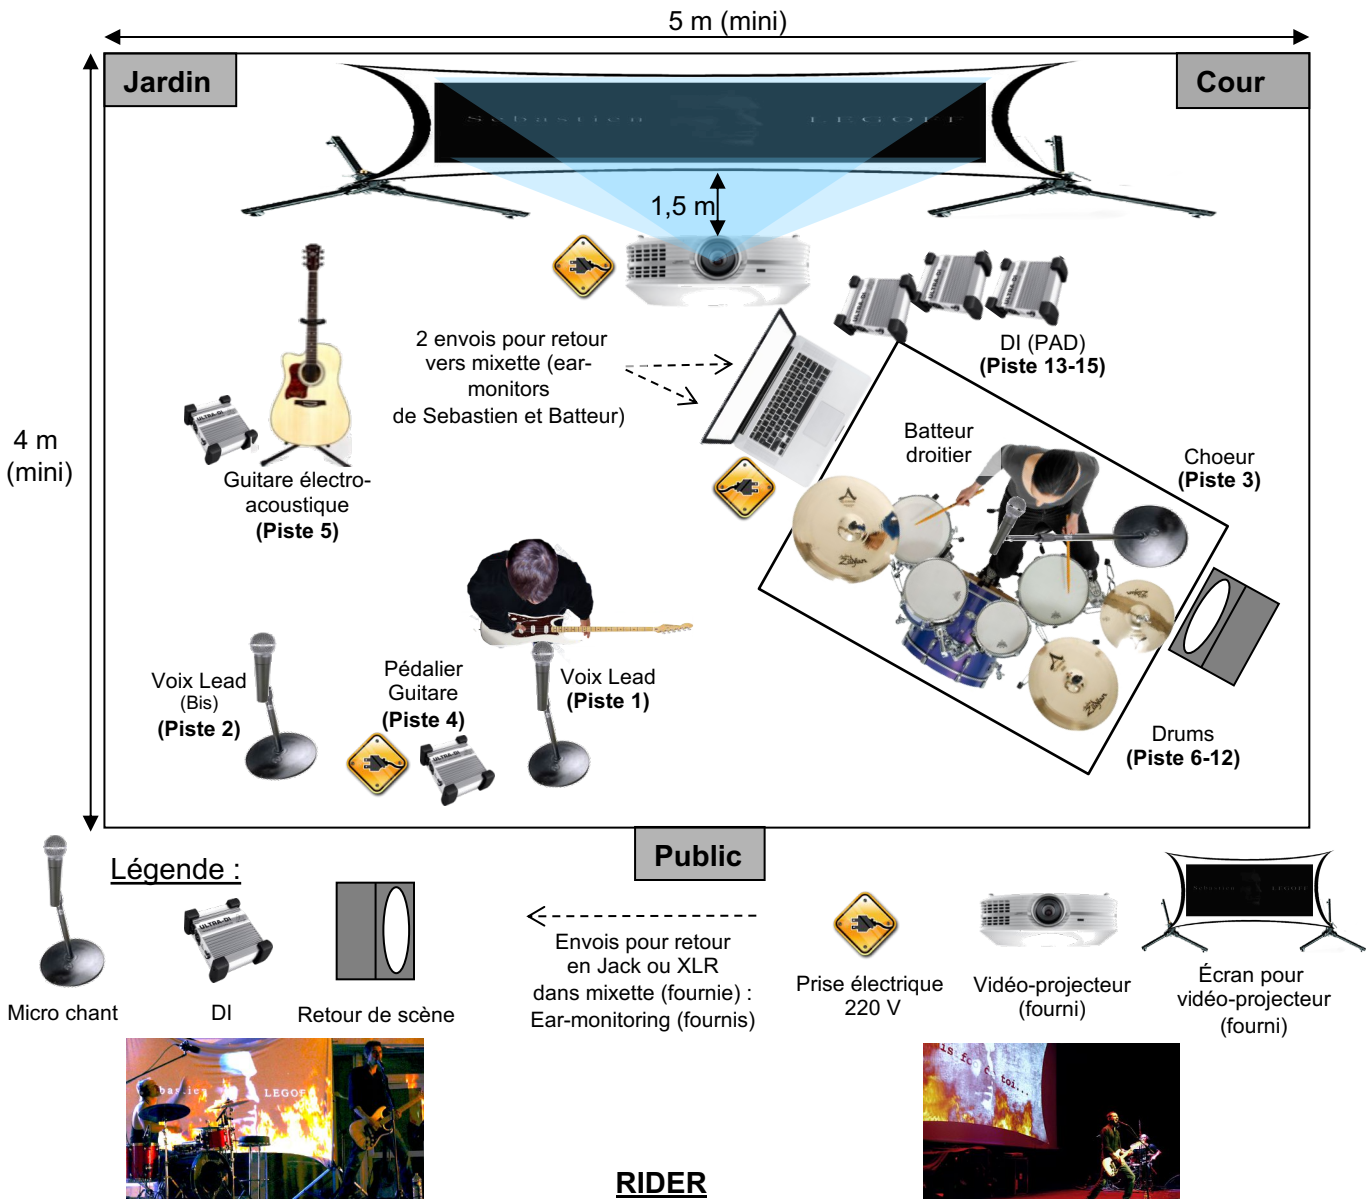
5 m (mini)

Jardin

Cour

Sebastien LEGOFF

1,5 m

4 m (mini)

2 envois pour retour vers mixette (earmonitors de Sebastien et Batteur)

DI (PAD)
**(Piste 13-15)**

Batteur droitier

Choeur
**(Piste 3)**

Guitare électroacoustique
**(Piste 5)**

Voix Lead (Bis)
**(Piste 2)**

Pédalier Guitare
**(Piste 4)**

Voix Lead
**(Piste 1)**

Drums
**(Piste 6-12)**

Public

Légende :

Micro chant

DI

Retour de scène

Envois pour retour en Jack ou XLR dans mixette (fournie) : Ear-monitoring (fournis)

Prise électrique 220 V

Vidéo-projecteur (fourni)

Écran pour vidéo-projecteur (fourni)

Sebastien LEGOFF

RIDER